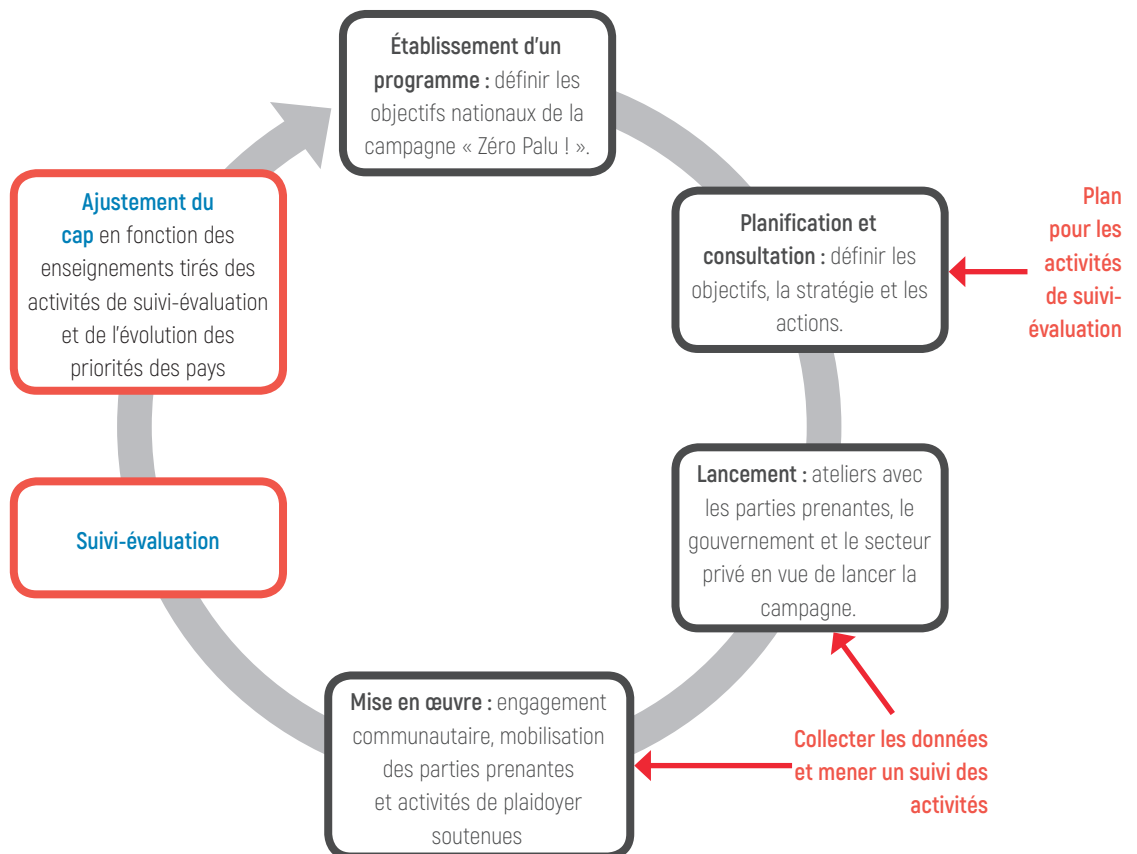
Établissement d'un programme : définir les objectifs nationaux de la campagne « Zéro Palu ! ».

Planification et consultation : définir les objectifs, la stratégie et les actions.

Plan pour les activités de suivi-évaluation

Lancement : ateliers avec les parties prenantes, le gouvernement et le secteur privé en vue de lancer la campagne.

Collecter les données et mener un suivi des activités

Mise en œuvre : engagement communautaire, mobilisation des parties prenantes et activités de plaidoyer soutenues

Suivi-évaluation

Ajustement du cap en fonction des enseignements tirés des activités de suivi-évaluation et de l'évolution des priorités des pays